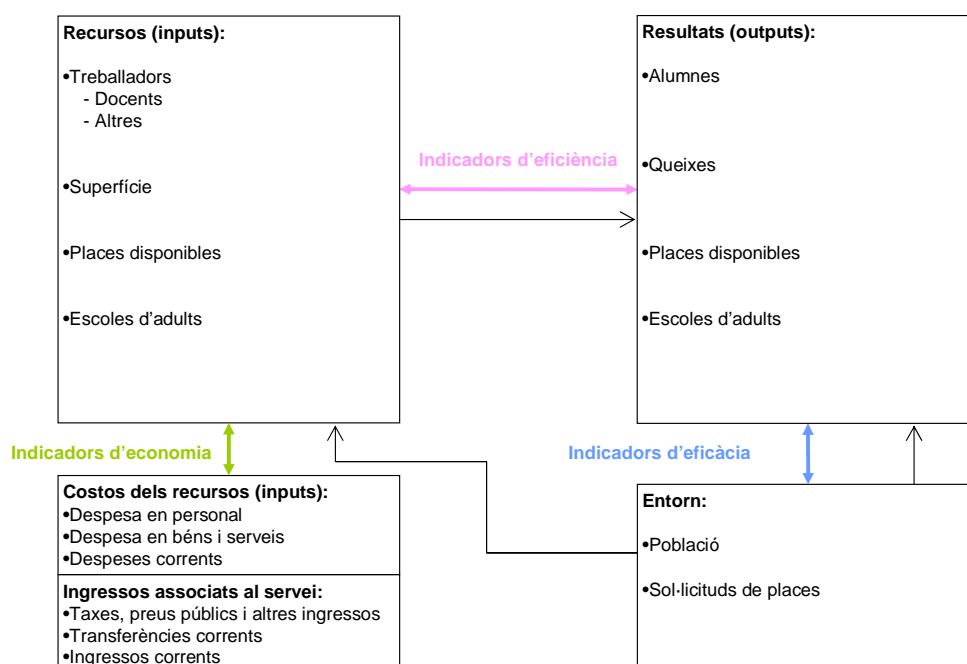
**Recursos (inputs):**

•Treballadors
- Docents
- Altres

•Superfície

•Places disponibles

•Escoles d'adults

Indicadors d'eficiència

**Resultats (outputs):**

•Alumnes

•Queixes

•Places disponibles

•Escoles d'adults

Indicadors d'economia

Indicadors d'eficàcia

**Costos dels recursos (inputs):**
•Despesa en personal
•Despesa en béns i serveis
•Despeses corrents

**Ingressos associats al servei:**
•Taxes, preus públics i altres ingressos
•Transferències corrents
•Ingressos corrents

**Entorn:**

•Població

•Sol·licituds de places